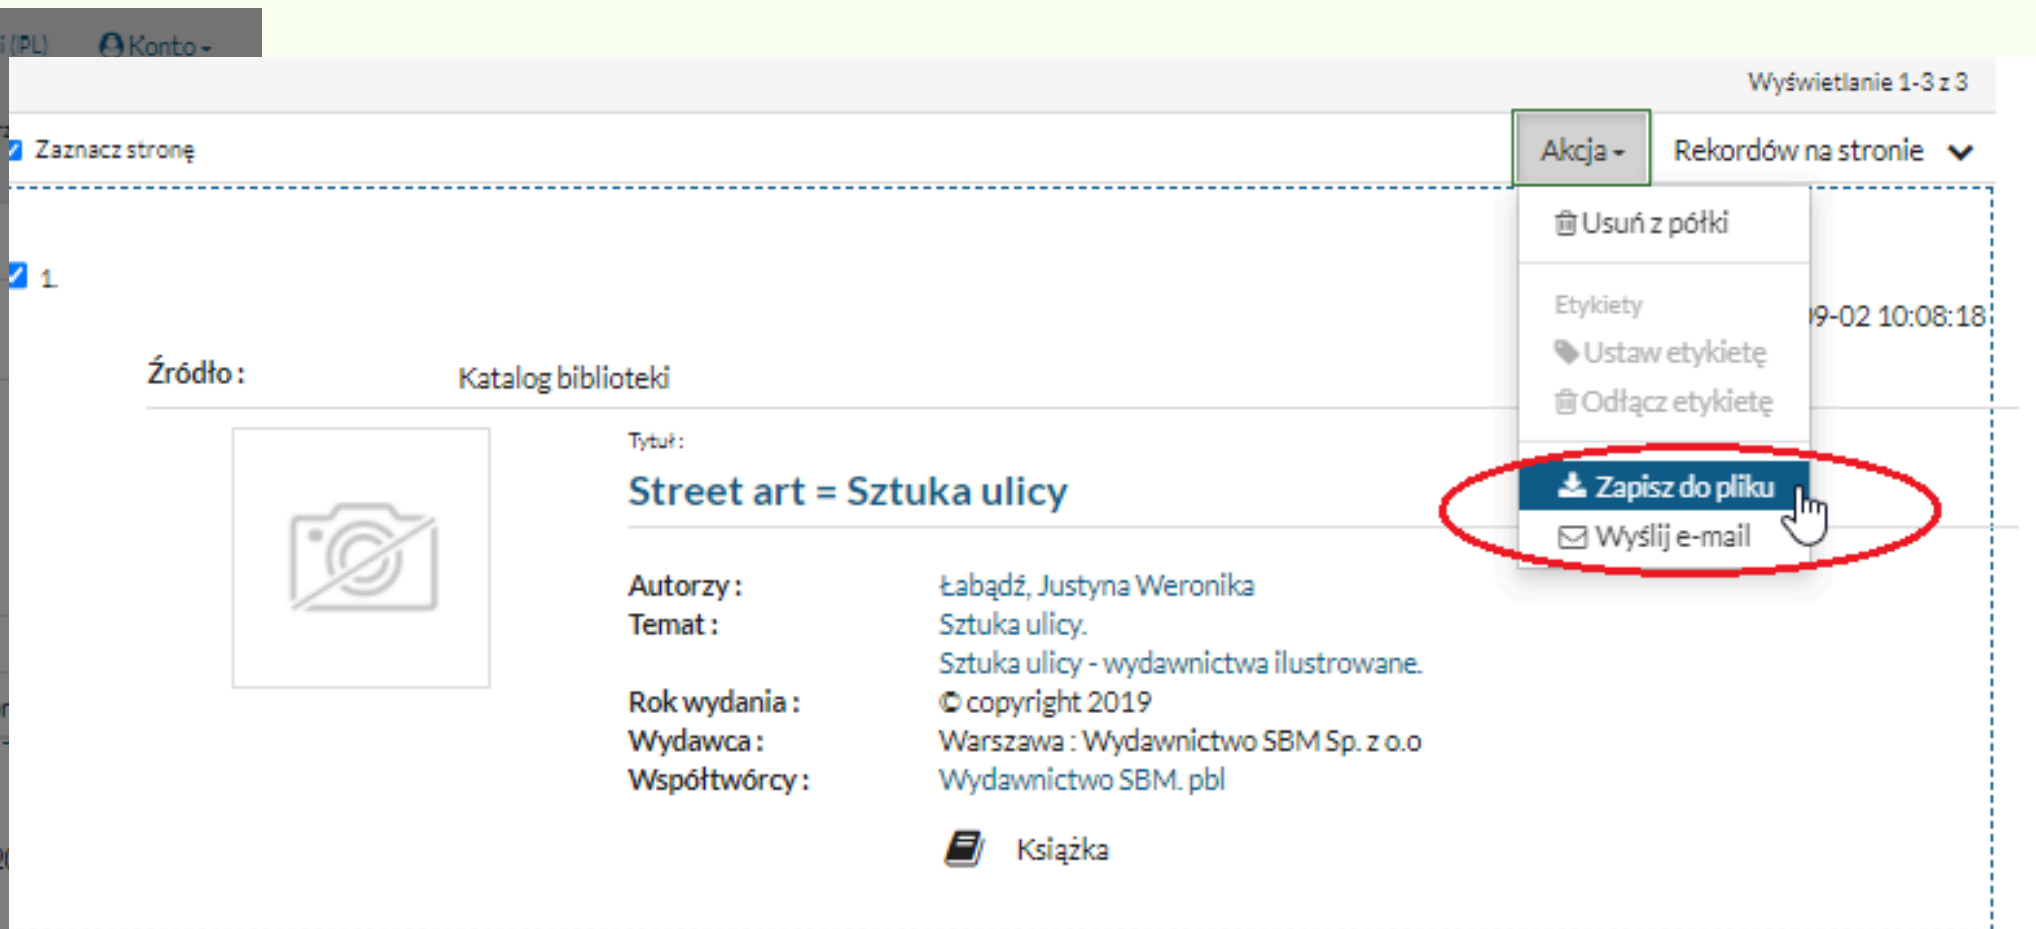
i (PL) Konto

Wyświetlanie 1-3 z 3

Zaznacz stronę

Akcja

Rekordów na stronie

Usuń z półki

Etykiety

Ustaw etykietę

Odłącz etykietę

Zapisz do pliku

Wyślij e-mail

1.

9-02 10:08:18

Źródło : Katalog biblioteki

Tytuł :

Street art = Sztuka ulicy

Autorzy : Łabądź, Justyna Weronika
Temat : Sztuka ulicy.
Sztuka ulicy - wydawnictwa ilustrowane.
Rok wydania : © copyright 2019
Wydawca : Warszawa : Wydawnictwo SBM Sp. z o.o
Współtwórcy : Wydawnictwo SBM. pbl

Książka